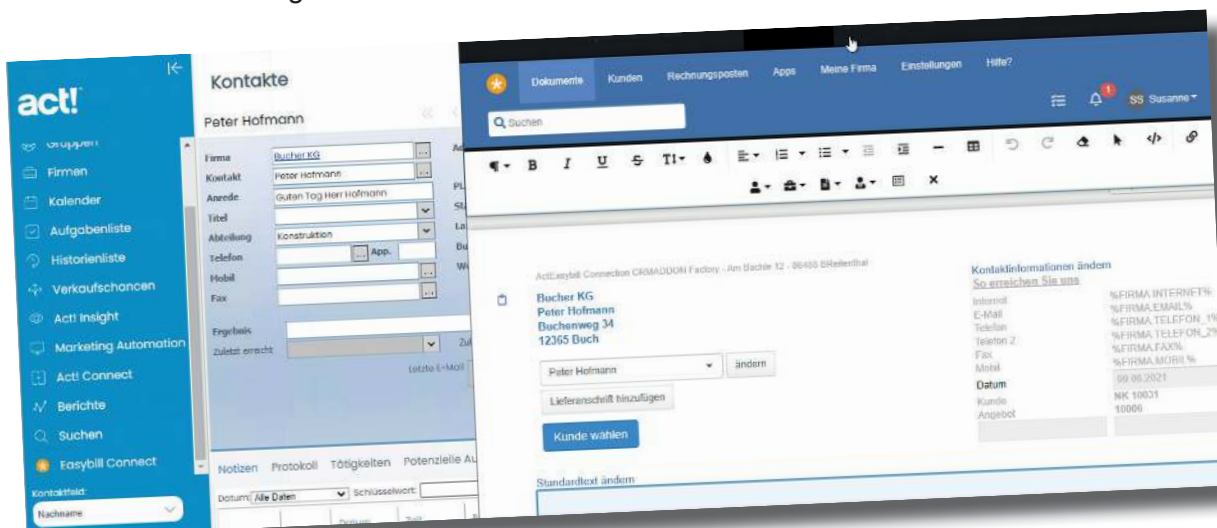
act!

Gruppen
Firmen
Kalender
Aufgabenliste
Historienliste
Verkaufschancen
Act! Insight
Marketing Automation
Act! Connect
Berichte
Suchen
Easybill Connect
Kontaktfeld:
Nachname

Kontakte
Peter Hofmann
Firma: Bucher KG
Kontakt: Peter Hofmann
Anrede: Guten Tag Herr Hofmann
Titel
Abteilung: Konstruktion
Telefon
App.
Mobil
Fax
Ergebnis
Zuletzt erreicht
Letzte E-Mail
Notizen Protokoll Tätigkeiten Potenzielle Au
Datum: Alle Daten
Schlüsselwort:

Dokumente Kunden Rechnungsposten Apps Meine Firma Einstellungen Hilfe?
SS Susanne
Suchen

Act!Easybill Connection CRMADDON Factory · Am Bächle 12 · 86405 Bheilerthal
Bucher KG
Peter Hofmann
Buchenweg 34
12365 Buch
Peter Hofmann
ändern
Lieferanschrift hinzufügen
Kunde wählen
Kontaktinformationen ändern
So erreichen Sie uns
Internet %FIRMA.INTERNET%
E-Mail %FIRMA.EMAIL%
Telefon %FIRMA.TELEFON_1%
Telefon 2 %FIRMA.TELEFON_2%
Fax %FIRMA.FAX%
Mobil %FIRMA.MOBIL%
Datum 09.06.2021
Kunde NK 10031
Angebot 10006
Standardtext ändern